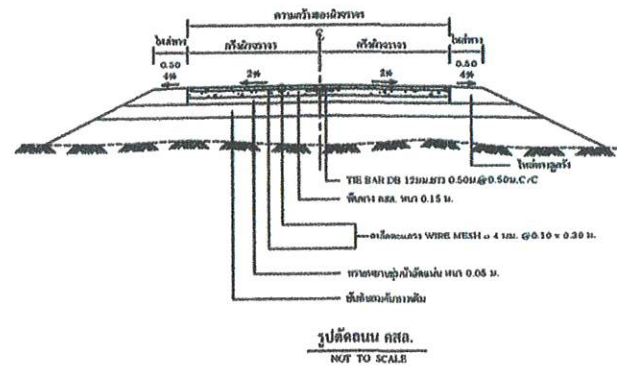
ความกว้างของผิวจราจร
ไหล่ทาง
ครึ่งผิวจราจร
ครึ่งผิวจราจร
ไหล่ทาง
0.50
0.50
4%
2%
2%
4%
ไหล่ทางลูกรัง
TIE BAR DB 12มม.ยาว 0.50ม.@0.50ม.C/C
พื้นถนน คสล. หนา 0.15 ม.
ตะแกรงเหล็ก WIRE MESH ⌀ 4 มม. @0.10 × 0.30 ม.
ทรายหยาบอัดแน่น หนา 0.05 ม.
ชั้นดินคันทางเดิม
รูปตัดถนน คสล.
NOT TO SCALE